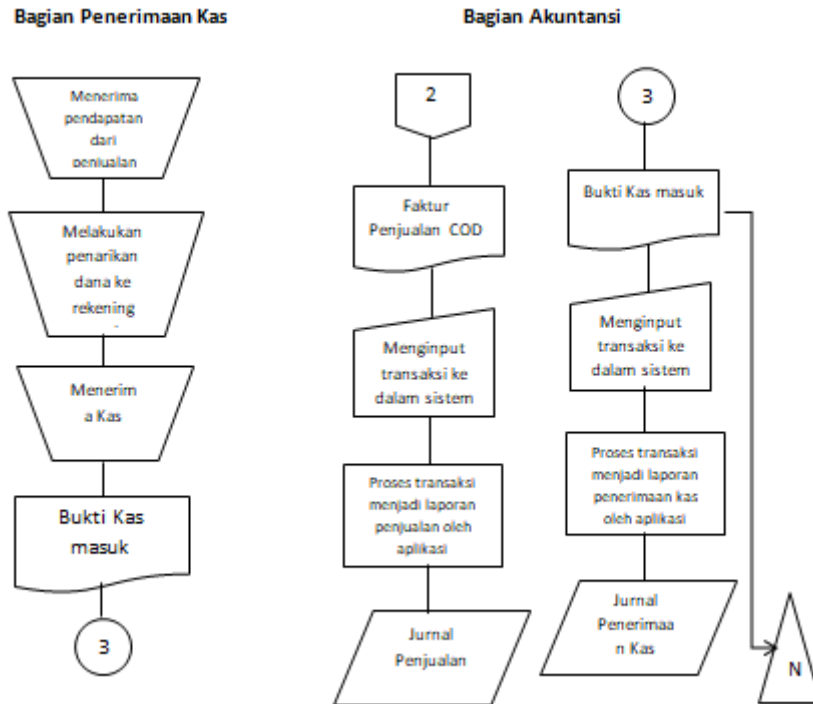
Bagian Penerimaan Kas

Menerima pendapatan dari penjualan

Melakukan penarikan dana ke rekening

Menerim a Kas

Bukti Kas masuk

3

Bagian Akuntansi

2

Faktur Penjualan COD

Menginput transaksi ke dalam sistem

Proses transaksi menjadi laporan penjualan oleh aplikasi

Jurnal Penjualan

3

Bukti Kas masuk

Menginput transaksi ke dalam sistem

Proses transaksi menjadi laporan penerimaan kas oleh aplikasi

Jurnal Penerimaa n Kas

N